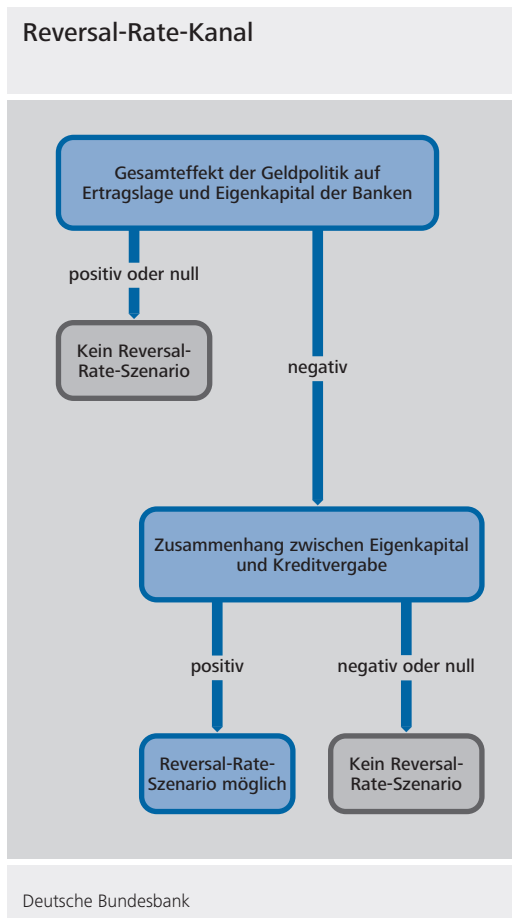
Reversal-Rate-Kanal

Gesamteffekt der Geldpolitik auf Ertragslage und Eigenkapital der Banken

positiv oder null

Kein Reversal-Rate-Szenario

negativ

Zusammenhang zwischen Eigenkapital und Kreditvergabe

positiv

negativ oder null

Reversal-Rate-Szenario möglich

Kein Reversal-Rate-Szenario

Deutsche Bundesbank